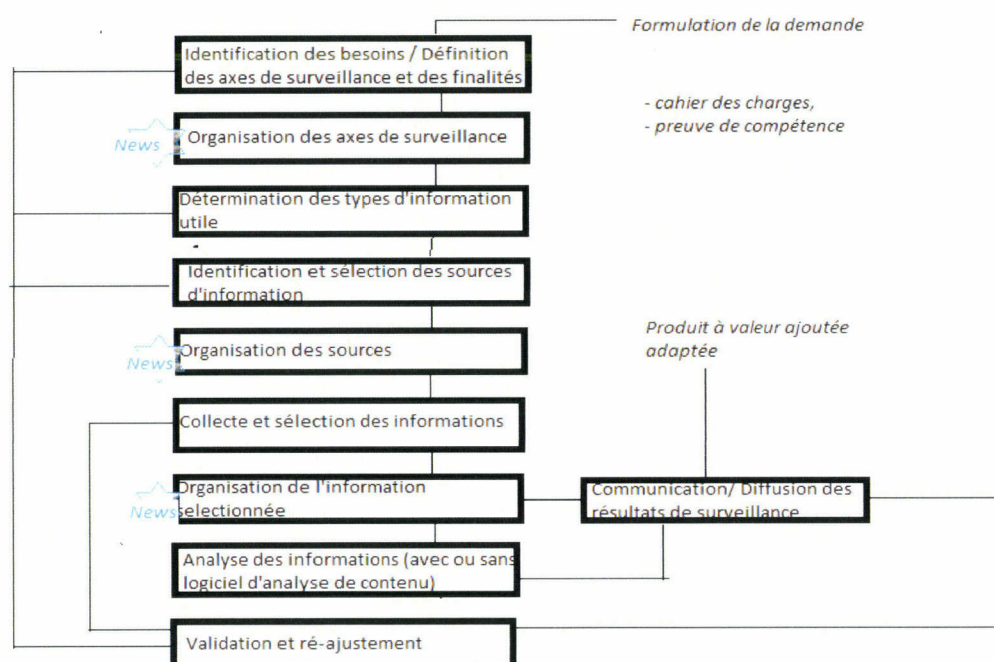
Formulation de la demande

Identification des besoins / Définition des axes de surveillance et des finalités

- cahier des charges,
- preuve de compétence

News

Organisation des axes de surveillance

Détermination des types d'information utile

Identification et sélection des sources d'information

Produit à valeur ajoutée adaptée

News

Organisation des sources

Collecte et sélection des informations

News

Organisation de l'information sélectionnée

Communication/ Diffusion des résultats de surveillance

Analyse des informations (avec ou sans logiciel d'analyse de contenu)

Validation et ré-ajustement